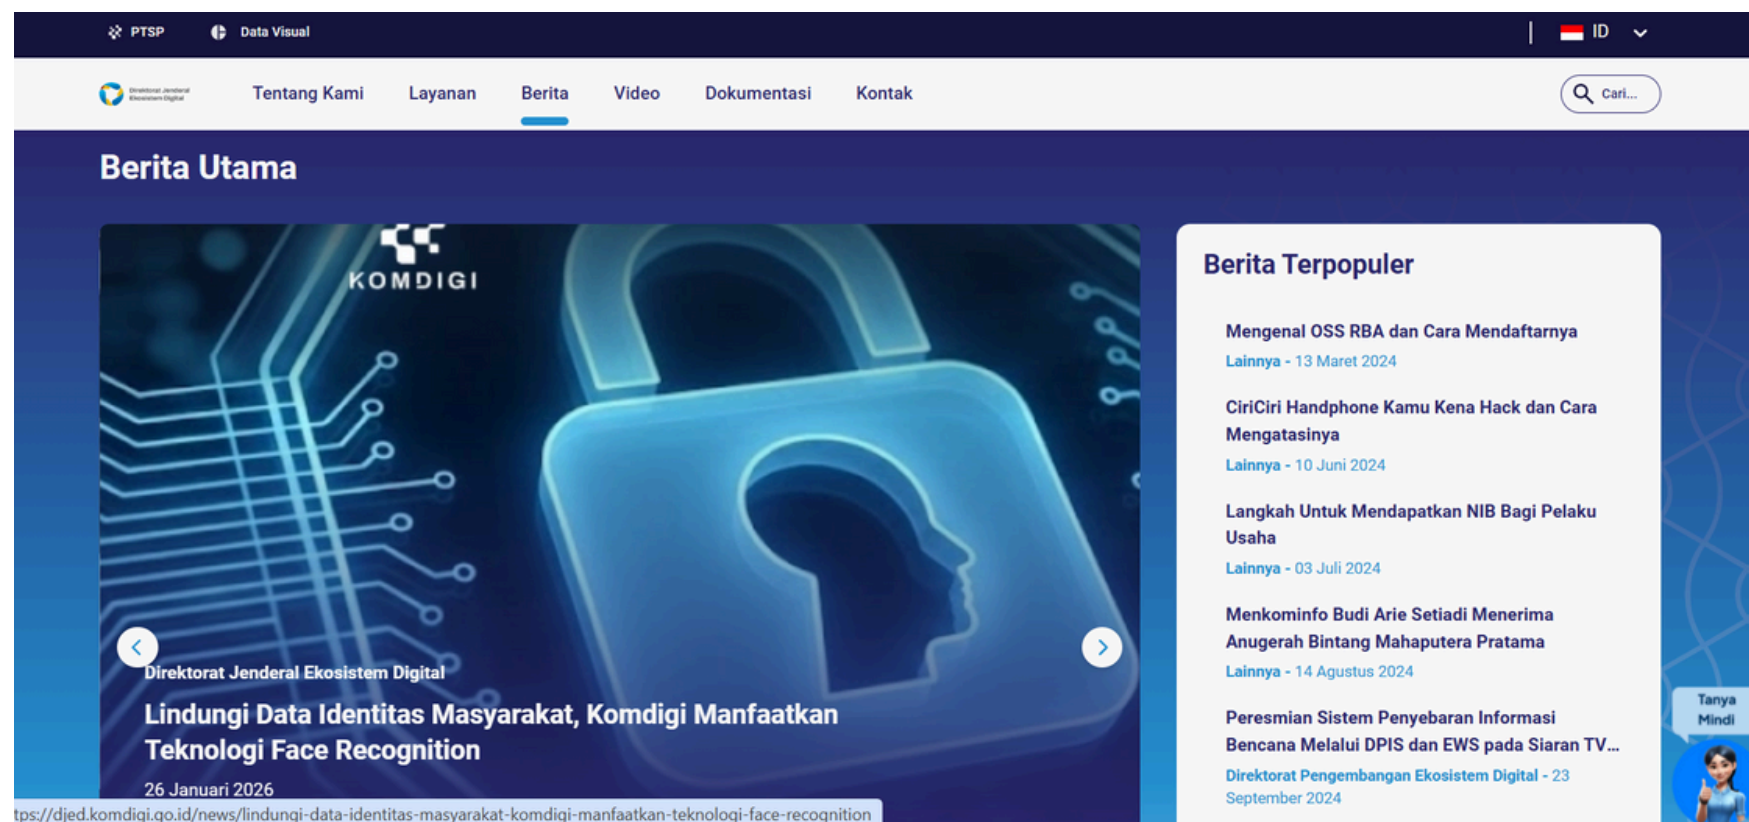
PTSP Data Visual ID

Direktorat Jenderal Ekosistem Digital

Tentang Kami Layanan Berita Video Dokumentasi Kontak Cari...

Berita Utama

KOMDIGI

Direktorat Jenderal Ekosistem Digital

Lindungi Data Identitas Masyarakat, Komdigi Manfaatkan Teknologi Face Recognition

26 Januari 2026

Berita Terpopuler

Mengenal OSS RBA dan Cara Mendaftarnya
Lainnya - 13 Maret 2024

CiriCiri Handphone Kamu Kena Hack dan Cara Mengatasinya
Lainnya - 10 Juni 2024

Langkah Untuk Mendapatkan NIB Bagi Pelaku Usaha
Lainnya - 03 Juli 2024

Menkominfo Budi Arie Setiadi Menerima Anugerah Bintang Mahaputera Pratama
Lainnya - 14 Agustus 2024

Peresmian Sistem Penyebaran Informasi Bencana Melalui DPIS dan EWS pada Siaran TV...
Direktorat Pengembangan Ekosistem Digital - 23 September 2024

Tanya Mindi

tps://djed.komdigi.go.id/news/lindungi-data-identitas-masyarakat-komdigi-manfaatkan-teknologi-face-recognition